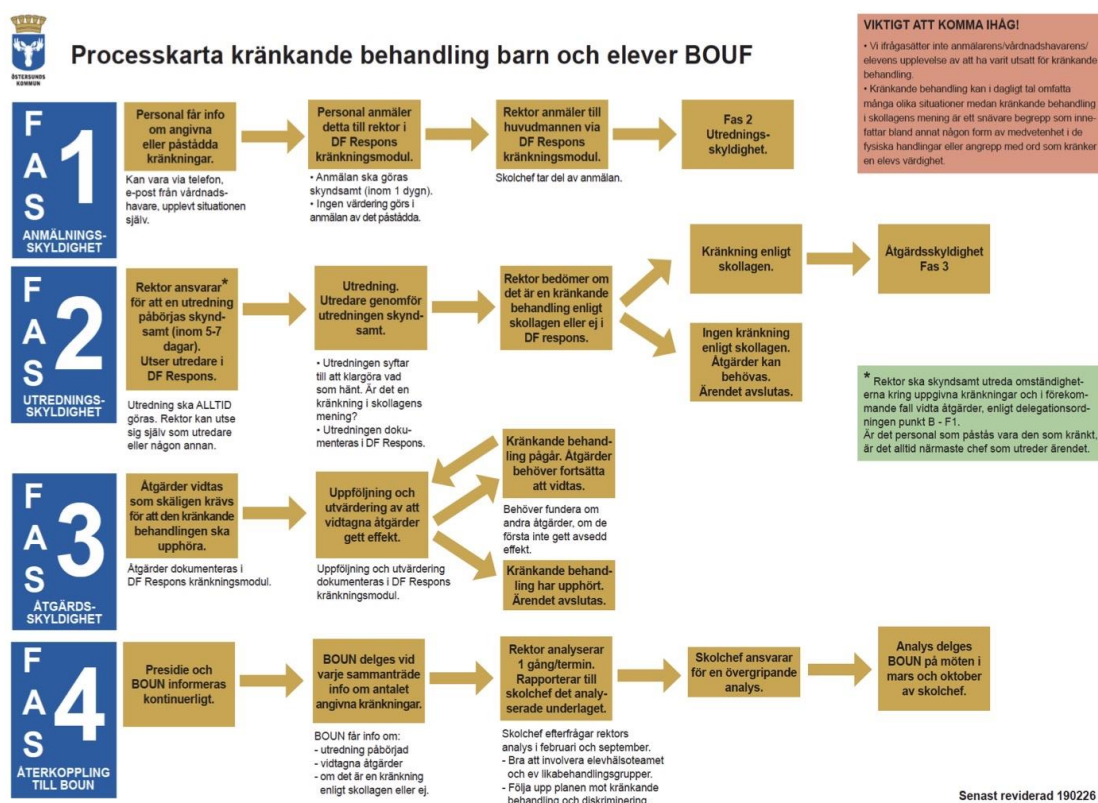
ÖSTERSUNDS KOMMUN

Processkarta kränkande behandling barn och elever BOUF

VIKTIGT ATT KOMMA IHÅG!

• Vi ifrågasätter inte anmälarens/vårdnadshavarens/elevens upplevelse av att ha varit utsatt för kränkande behandling.
• Kränkande behandling kan i dagligt tal omfatta många olika situationer medan kränkande behandling i skollagens mening är ett snävare begrepp som innefattar bland annat någon form av medvetenhet i de fysiska handlingar eller angrepp med ord som kränker en elevs värdighet.

FAS 1 ANMÄLNINGSSKYLDIGHET

Personal får info om angivna eller påstådda kränkningar.

Kan vara via telefon, e-post från vårdnadshavare, upplevt situationen själv.

Personal anmäler detta till rektor i DF Respons kränkningsmodul.

• Anmälan ska göras skyndsamt (inom 1 dygn).
• Ingen värdering görs i anmälan av det påstådda.

Rektor anmäler till huvudmannen via DF Respons kränkningsmodul.

Skolchef tar del av anmälan.

Fas 2 Utredningsskyldighet.

FAS 2 UTREDNINGSSKYLDIGHET

Rektor ansvarar* för att en utredning påbörjas skyndsamt (inom 5-7 dagar). Utser utredare i DF Respons.

Utredning ska ALLTID göras. Rektor kan utse sig själv som utredare eller någon annan.

Utredning. Utredare genomför utredningen skyndsamt.

• Utredningen syftar till att klargöra vad som hänt. Är det en kränkning i skollagens mening?
• Utredningen dokumenteras i DF Respons.

Rektor bedömer om det är en kränkande behandling enligt skollagen eller ej i DF respons.

Kränkning enligt skollagen.

Åtgärdsskyldighet Fas 3

Ingen kränkning enligt skollagen. Åtgärder kan behövas. Ärendet avslutas.

* Rektor ska skyndsamt utreda omständigheterna kring uppgivna kränkningar och i förekommande fall vidta åtgärder, enligt delegationsordningen punkt B - F1.
Är det personal som påstås vara den som kränkt, är det alltid närmaste chef som utreder ärendet.

FAS 3 ÅTGÄRDSSKYLDIGHET

Åtgärder vidtas som skäligen krävs för att den kränkande behandlingen ska upphöra.

Åtgärder dokumenteras i DF Respons kränkningsmodul.

Uppföljning och utvärdering av att vidtagna åtgärder gett effekt.

Uppföljning och utvärdering dokumenteras i DF Respons kränkningsmodul.

Kränkande behandling pågår. Åtgärder behöver fortsätta att vidtas.

Behöver fundera om andra åtgärder, om de första inte gett avsedd effekt.

Kränkande behandling har upphört. Ärendet avslutas.

FAS 4 ÅTERKOPPLING TILL BOUN

Presidie och BOUN informeras kontinuerligt.

BOUN delges vid varje sammanträde info om antalet angivna kränkningar.

BOUN får info om:
- utredning påbörjad
- vidtagna åtgärder
- om det är en kränkning enligt skollagen eller ej.

Rektor analyserar 1 gång/termin. Rapporterar till skolchef det analyserade underlaget.

Skolchef efterfrågar rektors analys i februari och september.
- Bra att involvera elevhälsoteamet och ev likabehandlingsgrupper.
- Följa upp planen mot kränkande behandling och diskriminering.

Skolchef ansvarar för en övergripande analys.

Analys delges BOUN på möten i mars och oktober av skolchef.

Senast reviderad 190226